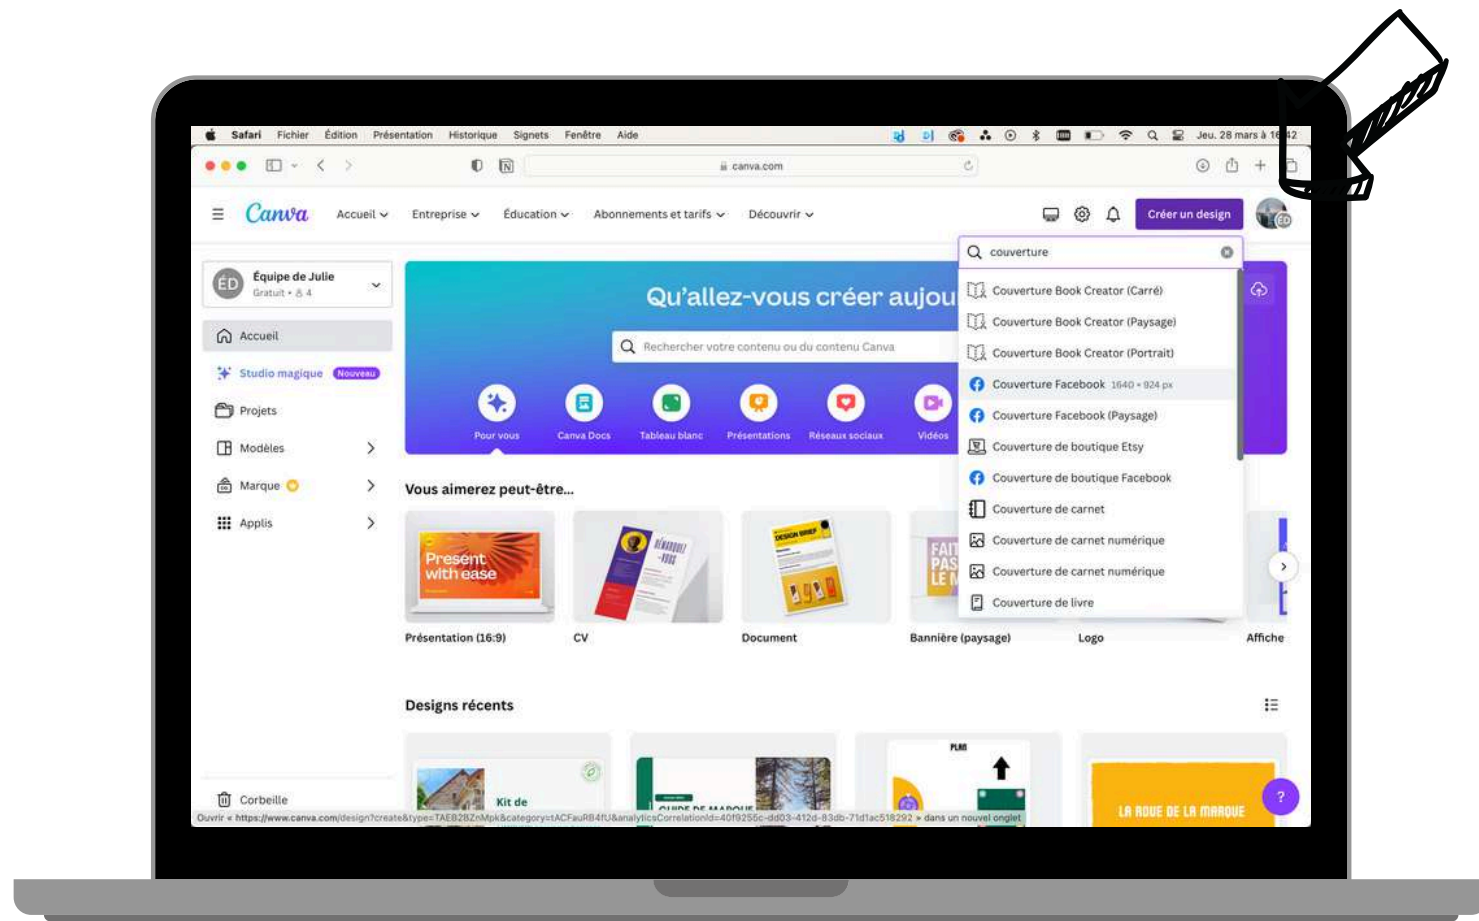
Safari Fichier Édition Présentation Historique Signets Fenêtre Aide
Jeu. 28 mars à 1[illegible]42

canva.com

Canva Accueil Entreprise Éducation Abonnements et tarifs Découvrir

Créer un design

ÉD Équipe de Julie
Gratuit • 4

Accueil
Studio magique Nouveau
Projets
Modèles
Marque
Applis

Corbeille

Qu'allez-vous créer aujou

Rechercher votre contenu ou du contenu Canva

Pour vous Canva Docs Tableau blanc Présentations Réseaux sociaux Vidéos

couverture

Couverture Book Creator (Carré)
Couverture Book Creator (Paysage)
Couverture Book Creator (Portrait)
Couverture Facebook 1640 × 924 px
Couverture Facebook (Paysage)
Couverture de boutique Etsy
Couverture de boutique Facebook
Couverture de carnet
Couverture de carnet numérique
Couverture de carnet numérique
Couverture de livre

Vous aimerez peut-être...

Present with ease

Présentation (16:9) CV Document Bannière (paysage) Logo Affiche

Designs récents

Kit de

LA ROUE DE LA MARQUE

PLAN

Ouvrir « https://www.canva.com/design?create&type=TAEB2BZnMpk&category=tACFauRB4fU&analyticsCorrelationId=40f9255c-dd03-412d-83db-71d1ac518292 » dans un nouvel onglet